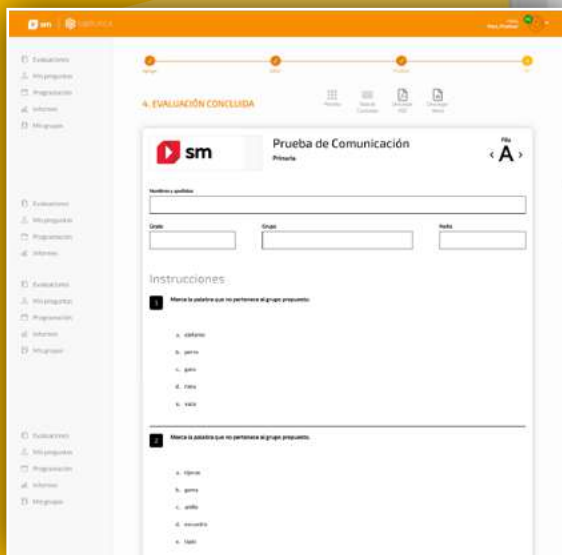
sm

Evaluaciones
Mis preguntas
Programación
Informes
Mis grupos

4. EVALUACIÓN CONCLUIDA

Prueba de Comunicación
Primaria

Fila
‹ A ›

Nombres y apellidos

Grado
Grupo
Fecha

Instrucciones

1 Marca la palabra que no pertenece al grupo propuesto.

a. elefante
b. perro
c. gato
d. mesa
e. vaca

2 Marca la palabra que no pertenece al grupo propuesto.

a. tijeras
b. goma
c. anillo
d. cuaderno
e. lápiz

Evaluaciones
Mis preguntas
Programación
Informes

Evaluaciones
Mis preguntas
Programación
Informes
Mis grupos

Evaluaciones
Mis preguntas
Programación
Informes
Mis grupos